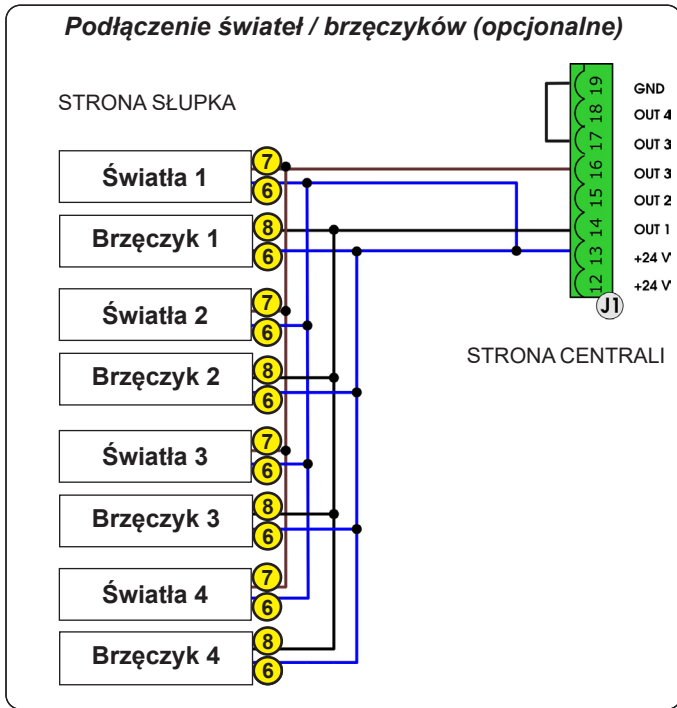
Podłączenie świateł / brzęczyków (opcjonalne)

STRONA SŁUPKA

Światła 1
7
6

Brzęczyk 1
8
6

Światła 2
7
6

Brzęczyk 2
8
6

Światła 3
7
6

Brzęczyk 3
8
6

Światła 4
7
6

Brzęczyk 4
8
6

19 GND
18 OUT 4
17 OUT 3
16 OUT 3
15 OUT 2
14 OUT 1
13 +24 V
12 +24 V
J1

STRONA CENTRALI